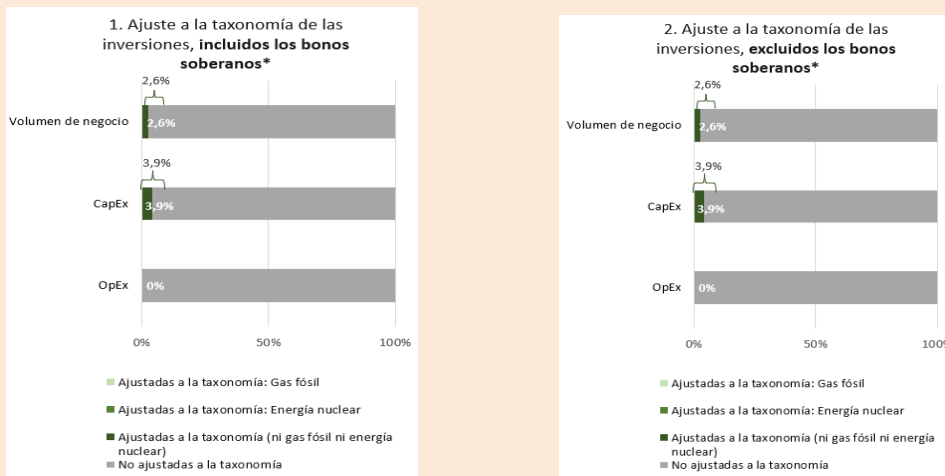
1. Ajuste a la taxonomía de las inversiones, **incluidos los bonos soberanos***

2,6%

Volumen de negocio 2,6%

3,9%

CapEx 3,9%

OpEx 0%

0% 50% 100%

Ajustadas a la taxonomía: Gas fósil

Ajustadas a la taxonomía: Energía nuclear

Ajustadas a la taxonomía (ni gas fósil ni energía nuclear)

No ajustadas a la taxonomía

2. Ajuste a la taxonomía de las inversiones, **excluidos los bonos soberanos***

2,6%

Volumen de negocio 2,6%

3,9%

CapEx 3,9%

OpEx 0%

0% 50% 100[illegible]

Ajustadas a la taxonomía: Gas fósil

Ajustadas a la taxonomía: Energía nuclear

Ajustadas a la taxonomía (ni gas fósil ni energía nuclear)

No ajustadas a la taxonomía